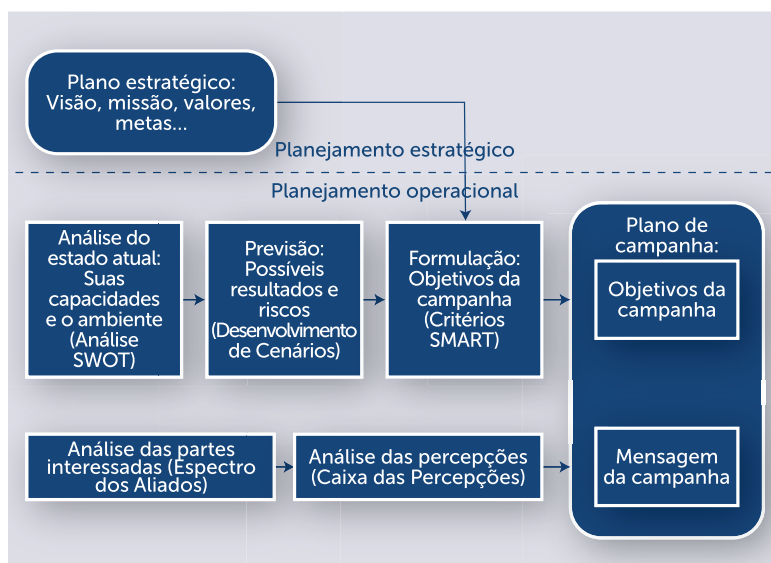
Plano estratégico: Visão, missão, valores, metas...

Planejamento estratégico

Planejamento operacional

Análise do estado atual: Suas capacidades e o ambiente (Análise SWOT)

Previsão: Possíveis resultados e riscos (Desenvolvimento de Cenários)

Formulação: Objetivos da campanha (Critérios SMART)

Plano de campanha:

Objetivos da campanha

Análise das partes interessadas (Espectro dos Aliados)

Análise das percepções (Caixa das Percepções)

Mensagem da campanha